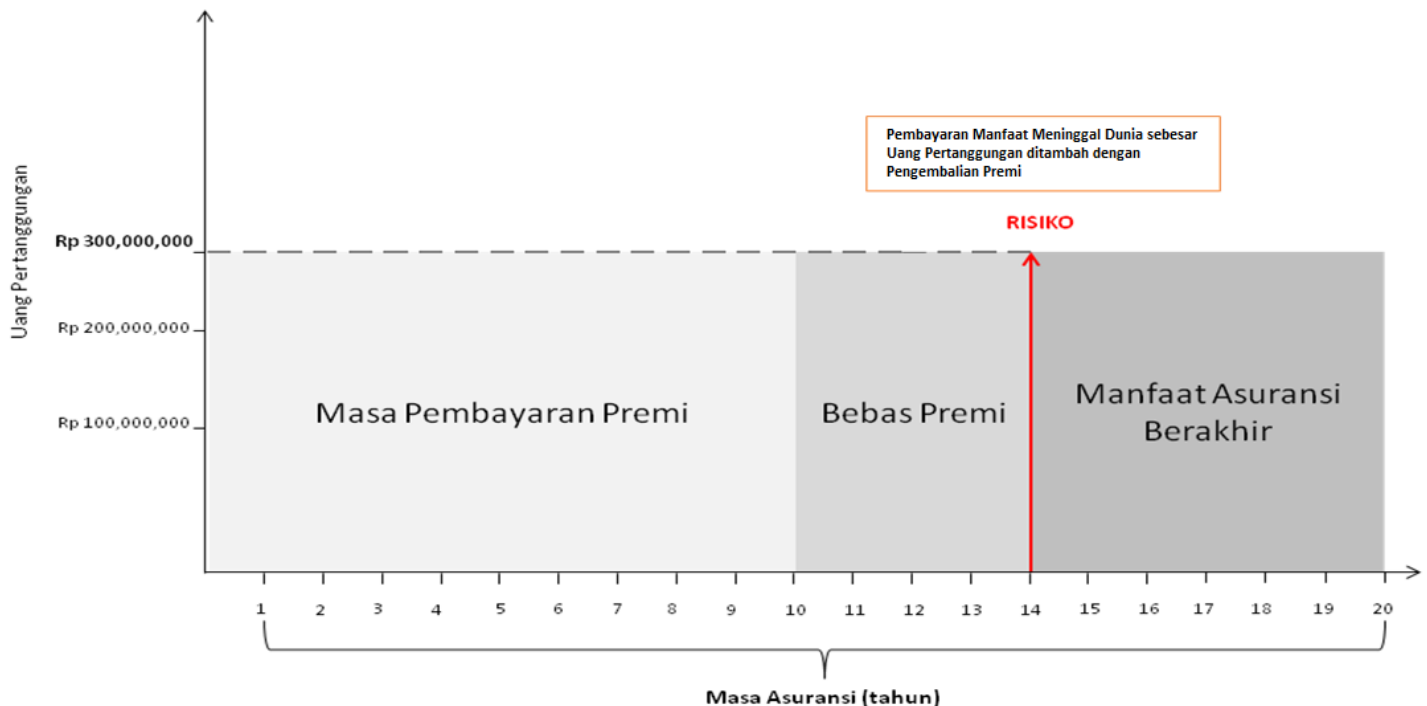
Pembayaran Manfaat Meninggal Dunia sebesar Uang Pertanggungan ditambah dengan Pengembalian Premi

RISIKO

Uang Pertanggungan

Rp 300,000,000

Rp 200,000,000

Rp 100,000,000

Masa Pembayaran Premi

Bebas Premi

Manfaat Asuransi Berakhir

1 2 3 4 5 6 7 8 9 10 11 12 13 14 15 16 17 18 19 20

Masa Asuransi (tahun)